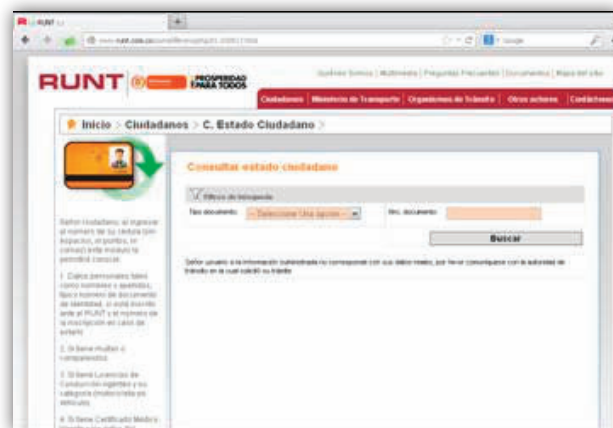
RUNT

RUNT PROSPERIDAD PARA TODOS

Quiénes Somos | Multimedia | Preguntas Frecuentes | Documentos | Mapa del sitio

Ciudadanos | Ministerio de Transporte | Organismos de Tránsito | Otros actores | Contáctenos

Inicio > Ciudadanos > C. Estado Ciudadano >

Consultar estado ciudadano

Filtros de búsqueda

Tipo documento: -- Seleccione Una opción -- | No. documento:

Buscar

Señor usuario si la información suministrada no corresponde con sus datos reales, por favor comuníquese con la autoridad de tránsito en la cual solicitó su trámite

Señor ciudadano: al ingresar el número de su cédula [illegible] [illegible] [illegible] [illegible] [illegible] podrá consultar:

1. Datos personales tales como nombres y apellidos, tipo y número de documento de identidad, si está inscrito ante el RUNT y el número de la inscripción en caso de estarlo.

2. Si tiene multas o comparendos.

3. Si tiene Licencias de Conducción registradas y su categoría (motocicleta y/o vehículo).

4. Si tiene Certificado Médico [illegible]